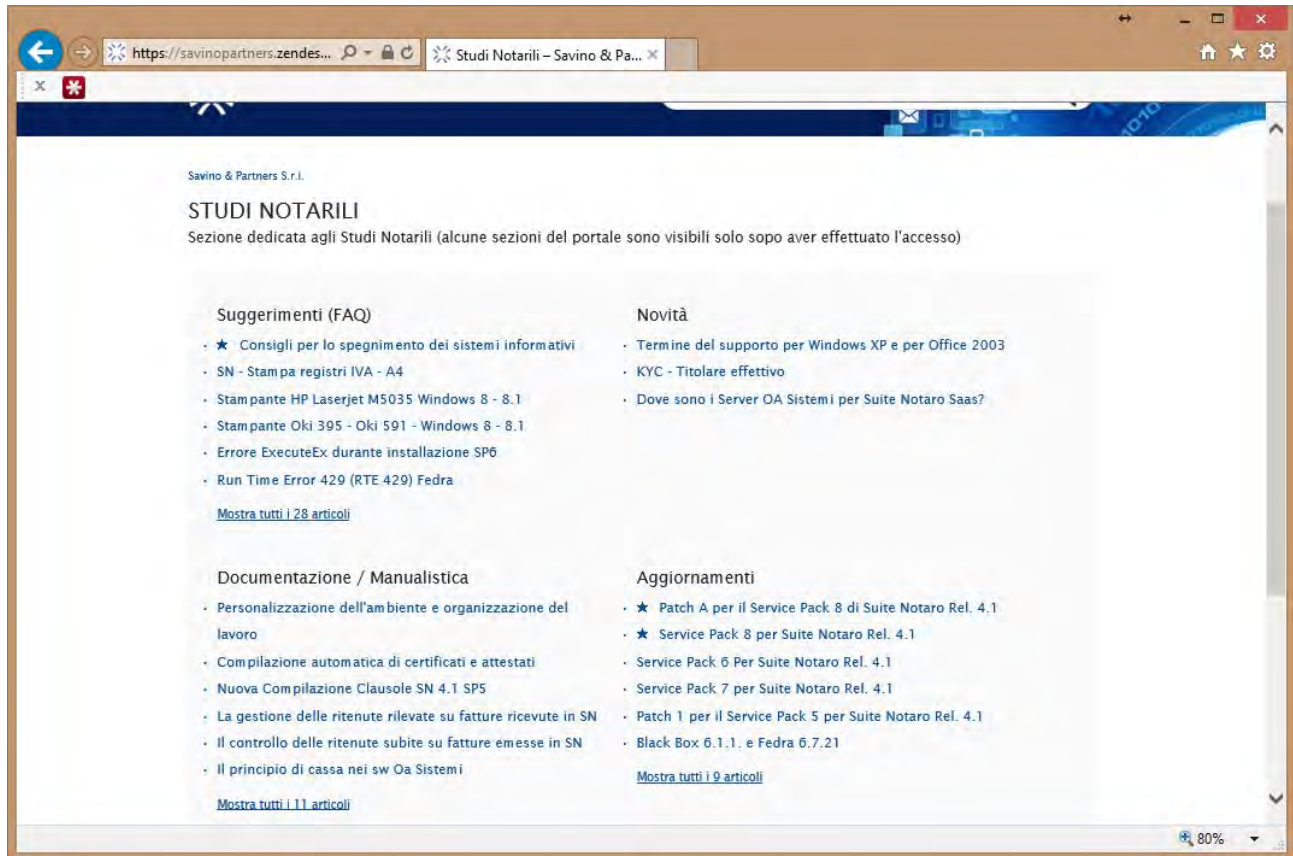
https://savinopartners.zendes... Studi Notarili – Savino & Pa... ×

Savino & Partners S.r.l.

STUDI NOTARILI

Sezione dedicata agli Studi Notarili (alcune sezioni del portale sono visibili solo sopo aver effettuato l'accesso)

Suggerimenti (FAQ)

- ★ Consigli per lo spegnimento dei sistemi informativi
- SN - Stampa registri IVA - A4
- Stampante HP Laserjet M5035 Windows 8 - 8.1
- Stampante Oki 395 - Oki 591 - Windows 8 - 8.1
- Errore ExecuteEx durante installazione SP6
- Run Time Error 429 (RTE 429) Fedra

Mostra tutti i 28 articoli

Novità

- Termine del supporto per Windows XP e per Office 2003
- KYC - Titolare effettivo
- Dove sono i Server OA Sistemi per Suite Notaro Saas?

Documentazione / Manualistica

- Personalizzazione dell'ambiente e organizzazione del lavoro
- Compilazione automatica di certificati e attestati
- Nuova Compilazione Clausole SN 4.1 SP5
- La gestione delle ritenute rilevate su fatture ricevute in SN
- Il controllo delle ritenute subite su fatture emesse in SN
- Il principio di cassa nei sw Oa Sistemi

Mostra tutti i 11 articoli

Aggiornamenti

- ★ Patch A per il Service Pack 8 di Suite Notaro Rel. 4.1
- ★ Service Pack 8 per Suite Notaro Rel. 4.1
- Service Pack 6 Per Suite Notaro Rel. 4.1
- Service Pack 7 per Suite Notaro Rel. 4.1
- Patch 1 per il Service Pack 5 per Suite Notaro Rel. 4.1
- Black Box 6.1.1. e Fedra 6.7.21

Mostra tutti i 9 articoli

80%